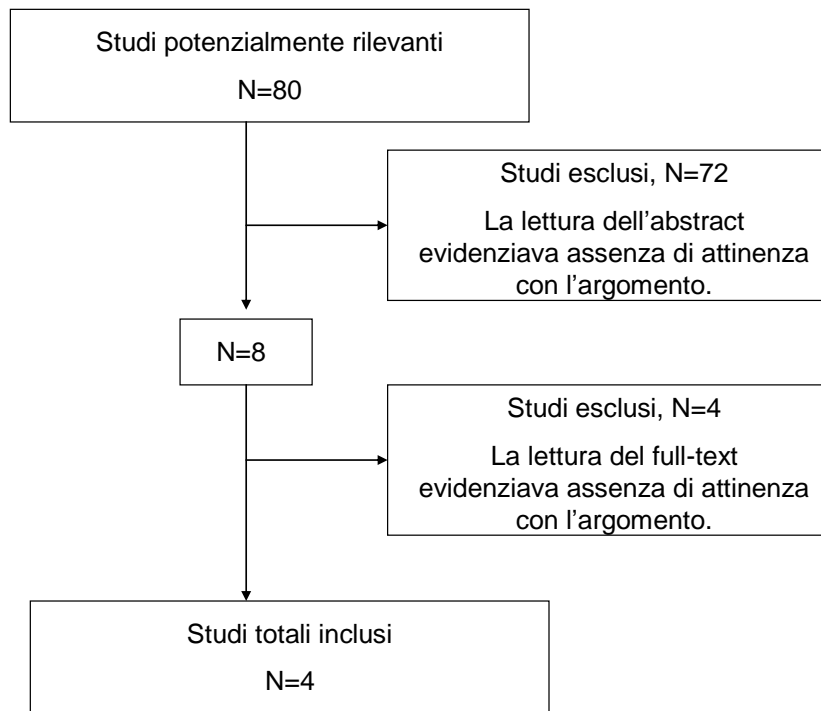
Studi potenzialmente rilevanti

N=80

Studi esclusi, N=72

La lettura dell'abstract evidenziava assenza di attinenza con l'argomento.

N=8

Studi esclusi, N=4

La lettura del full-text evidenziava assenza di attinenza con l'argomento.

Studi totali inclusi

N=4